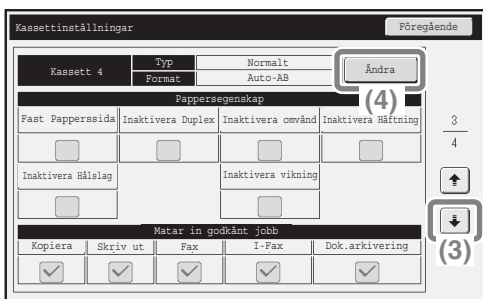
Kassettinställningar

Föregående

Kassett 4

Typ
Normalt

Format
Auto-AB

Ändra

(4)

Pappersegenskap

Fast Papperssida
Inaktivera Duplex
Inaktivera omvänd
Inaktivera Häftning

Inaktivera Hålslag
Inaktivera vikning

$\frac{3}{4}$

(3)

Matar in godkänt jobb

Kopiera
Skriv ut
Fax
I-Fax
Dok.arkivering